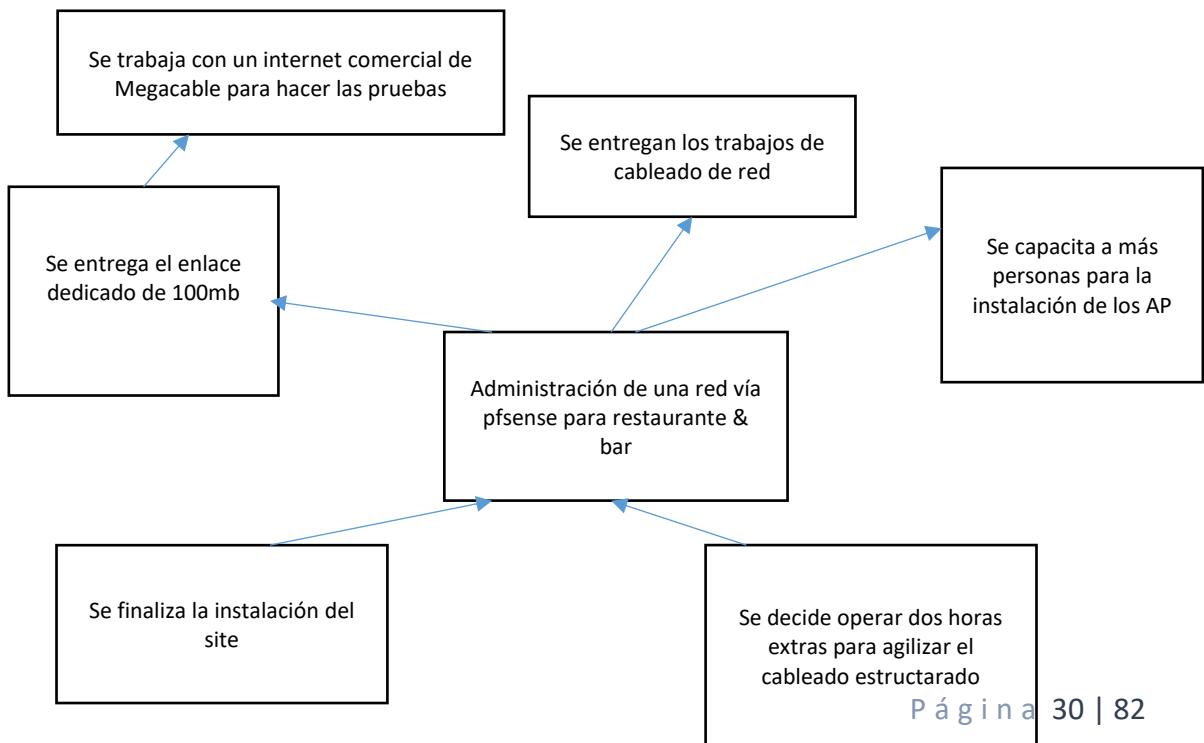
Se trabaja con un internet comercial de Megacable para hacer las pruebas

Se entregan los trabajos de cableado de red

Se entrega el enlace dedicado de 100mb

Se capacita a más personas para la instalación de los AP

Administración de una red vía pfsense para restaurante & bar

Se finaliza la instalación del site

Se decide operar dos horas extras para agilizar el cableado estructarado

P á g i n a 30 | 82